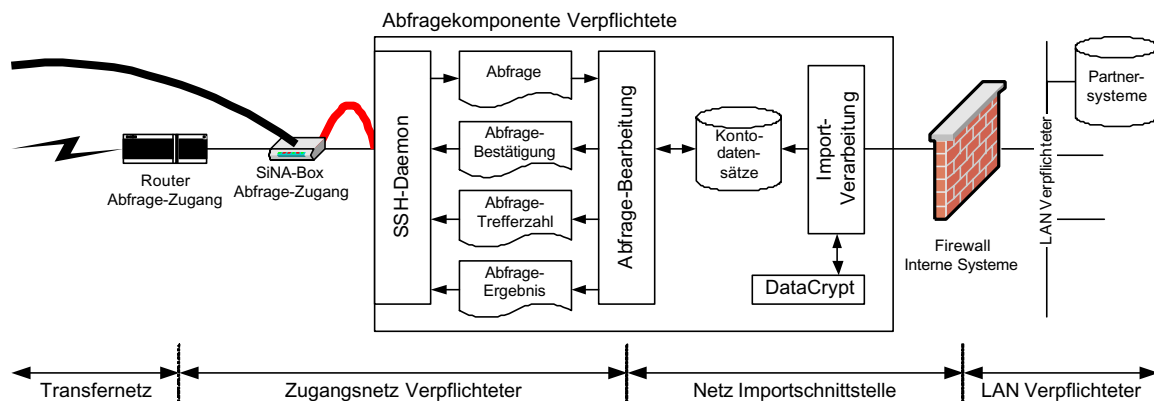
Abfragekomponente Verpflichtete

Router
Abfrage-Zugang

SiNA-Box
Abfrage-Zugang

SSH-Daemon

Abfrage

Abfrage-Bestätigung

Abfrage-Trefferzahl

Abfrage-Ergebnis

Abfrage-Bearbeitung

Konto-daten-sätze

Import-Verarbeitung

DataCrypt

Firewall
Interne Systeme

Partner-systeme

LAN Verpflichteter

Transfernetz

Zugangsnetz Verpflichteter

Netz Importschnittstelle

LAN Verpflichteter